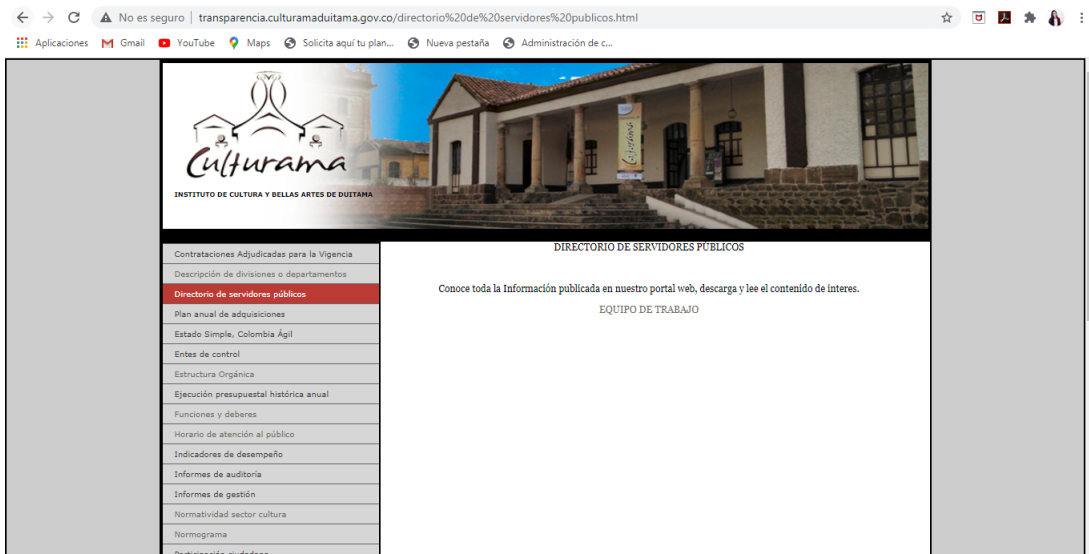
No es seguro | transparencia.culturamaduitama.gov.co/directorio%20de%20servidores%20publicos.html

Aplicaciones Gmail YouTube Maps Solicita aquí tu plan... Nueva pestaña Administración de c...

Culturama
INSTITUTO DE CULTURA Y BELLAS ARTES DE DUITAMA

Contrataciones Adjudicadas para la Vigencia
Descripción de divisiones o departamentos
Directorio de servidores públicos
Plan anual de adquisiciones
Estado Simple, Colombia Ágil
Entes de control
Estructura Orgánica
Ejecución presupuestal histórica anual
Funciones y deberes
Horario de atención al público
Indicadores de desempeño
Informes de auditoría
Informes de gestión
Normatividad sector cultura
Normograma
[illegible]

DIRECTORIO DE SERVIDORES PÚBLICOS

Conoce toda la Información publicada en nuestro portal web, descarga y lee el contenido de interes.

EQUIPO DE TRABAJO